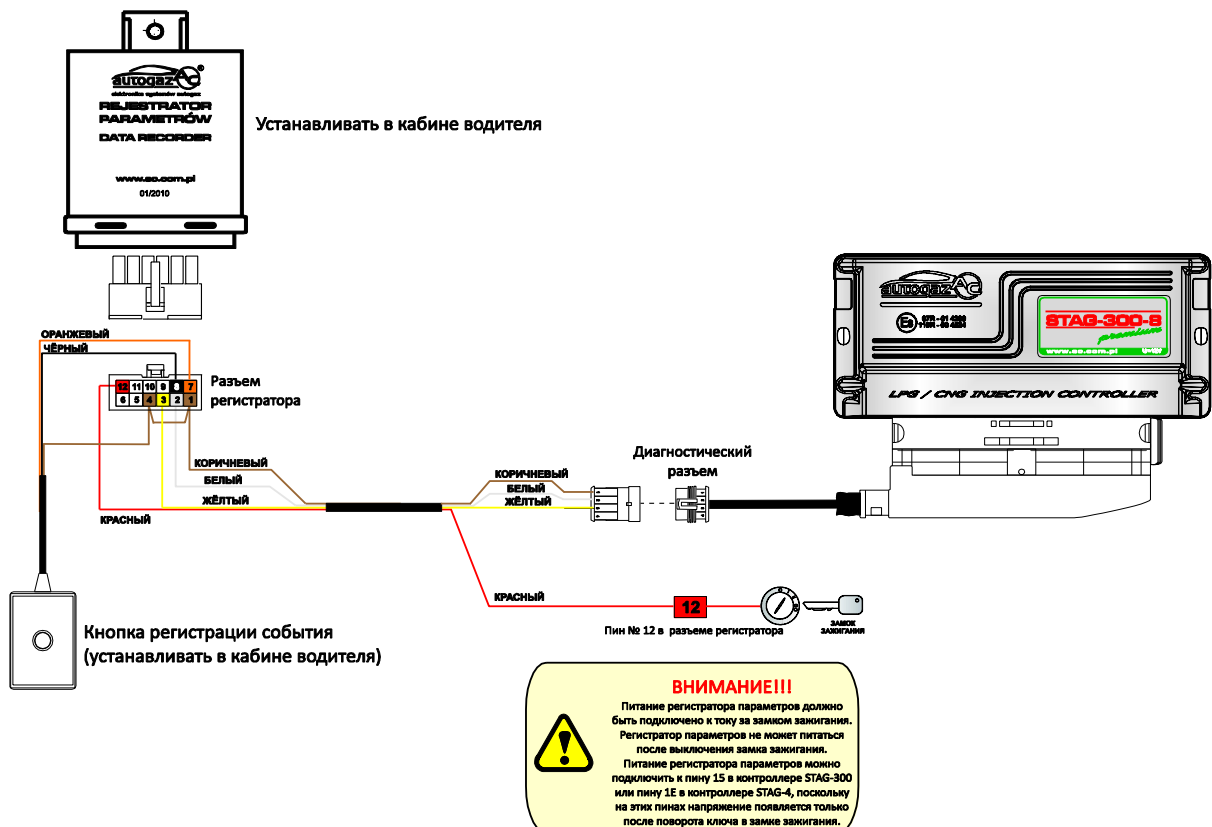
autogaz AC
electronika systemów zasilania
REJESTRATOR PARAMETRÓW
DATA RECORDER
www.ac.com.pl
01/2010

Устанавливать в кабине водителя

ОРАНЖЕВЫЙ
ЧЁРНЫЙ

| 12 | 11 | 10 | 9 | 8 | 7 |
|---|---|---|---|---|---|
| 6 | 5 | 4 | 3 | 2 | 1 |

Разъем регистратора

КОРИЧНЕВЫЙ
БЕЛЫЙ
ЖЁЛТЫЙ
КРАСНЫЙ

КОРИЧНЕВЫЙ
БЕЛЫЙ
ЖЁЛТЫЙ

Диагностический разъем

autogaz AC
STAG-300-8
premium
www.ac.com.pl
LPG / CNG INJECTION CONTROLLER

КРАСНЫЙ
12
Пин № 12 в разъеме регистратора
ЗАМОК ЗАЖИГАНИЯ

Кнопка регистрации события (устанавливать в кабине водителя)

ВНИМАНИЕ!!!
Питание регистратора параметров должно быть подключено к току за замком зажигания. Регистратор параметров не может питаться после выключения замка зажигания. Питание регистратора параметров можно подключить к пину 15 в контроллере STAG-300 или пину 1E в контроллере STAG-4, поскольку на этих пинах напряжение появляется только после поворота ключа в замке зажигания.